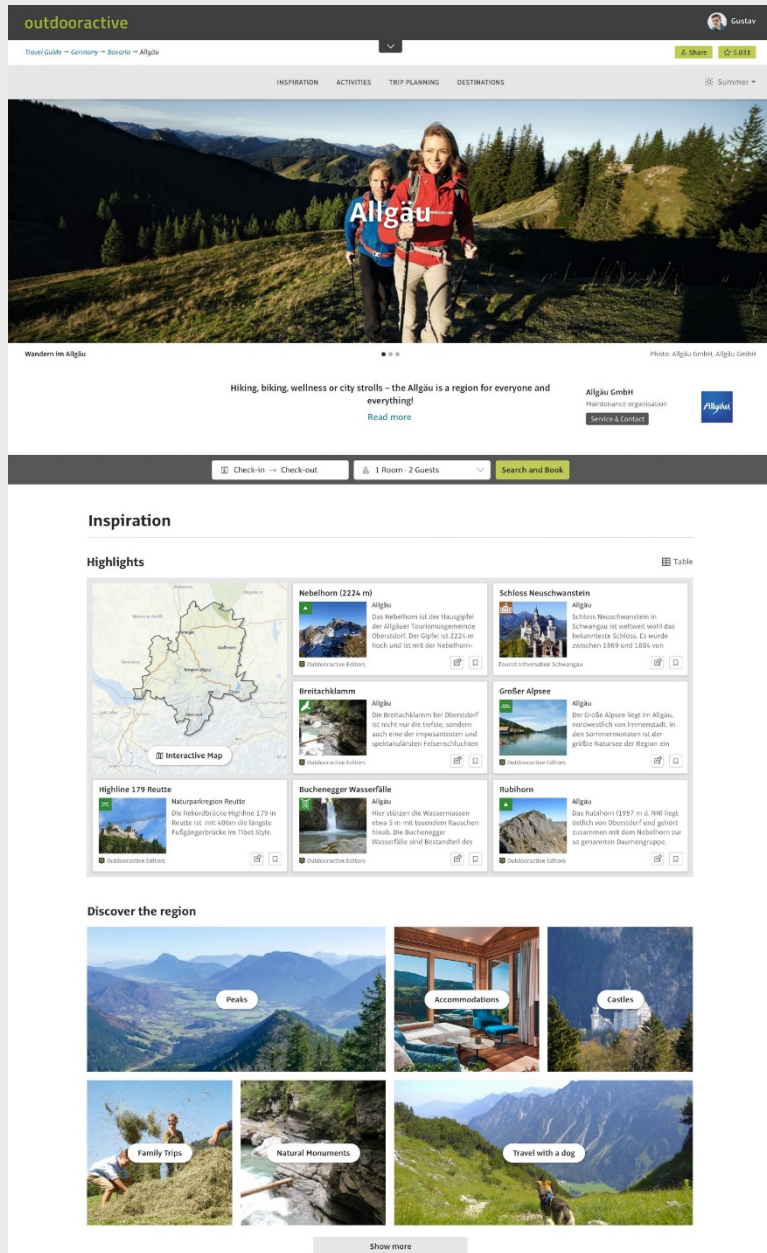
outdooractive

Gustav

Travel Guide → Germany → Bavaria → Allgäu

Share

5.031

INSPIRATION ACTIVITIES TRIP PLANNING DESTINATIONS

Summer

Allgäu

Wandern im Allgäu

Photo: Allgäu GmbH, Allgäu GmbH

Hiking, biking, wellness or city strolls – the Allgäu is a region for everyone and everything!

Read more

Allgäu GmbH
Maintenance organisation
Service & Contact

Allgäu

Check-in → Check-out

1 Room · 2 Guests

Search and Book

Inspiration

Highlights

Table

Interactive Map

Nebelhorn (2224 m)
Allgäu
Das Nebelhorn ist der Hausgipfel der Allgäuer Tourismusgemeinde Oberstdorf. Der Gipfel ist 2224 m hoch und ist mit der Nebelhorn-
Outdooractive Editors

Schloss Neuschwanstein
Allgäu
Schloss Neuschwanstein in Schwangau ist weltweit wohl das bekannteste Schloss. Es wurde zwischen 1869 und 1884 von
Tourist Information Schwangau

Breitachklamm
Allgäu
Die Breitachklamm bei Oberstdorf ist nicht nur die tiefste, sondern auch eine der imposantesten und spektakulärsten Felsenschluchten
Outdooractive Editors

Großer Alpsee
Allgäu
Der Große Alpsee liegt im Allgäu, nordwestlich von Immenstadt. In den Sommermonaten ist der größte Natursee der Region ein
Outdooractive Editors

Highline 179 Reutte
Naturparkregion Reutte
Die Rekordbrücke Highline 179 in Reutte ist mit 406m die längste Fußgängerbrücke im Tibet Style.
Outdooractive Editors

Buchenegger Wasserfälle
Allgäu
Hier stürzen die Wassermassen etwa 5 m mit tosendem Rauschen hinab. Die Buchenegger Wasserfälle sind Bestandteil des
Outdooractive Editors

Rubihorn
Allgäu
Das Rubihorn (1957 m ü. NN) liegt östlich von Oberstdorf und gehört zusammen mit dem Nebelhorn zur so genannten Daumengruppe.
Outdooractive Editors

Discover the region

Peaks

Accommodations

Castles

Family Trips

Natural Monuments

Travel with a dog

Show more